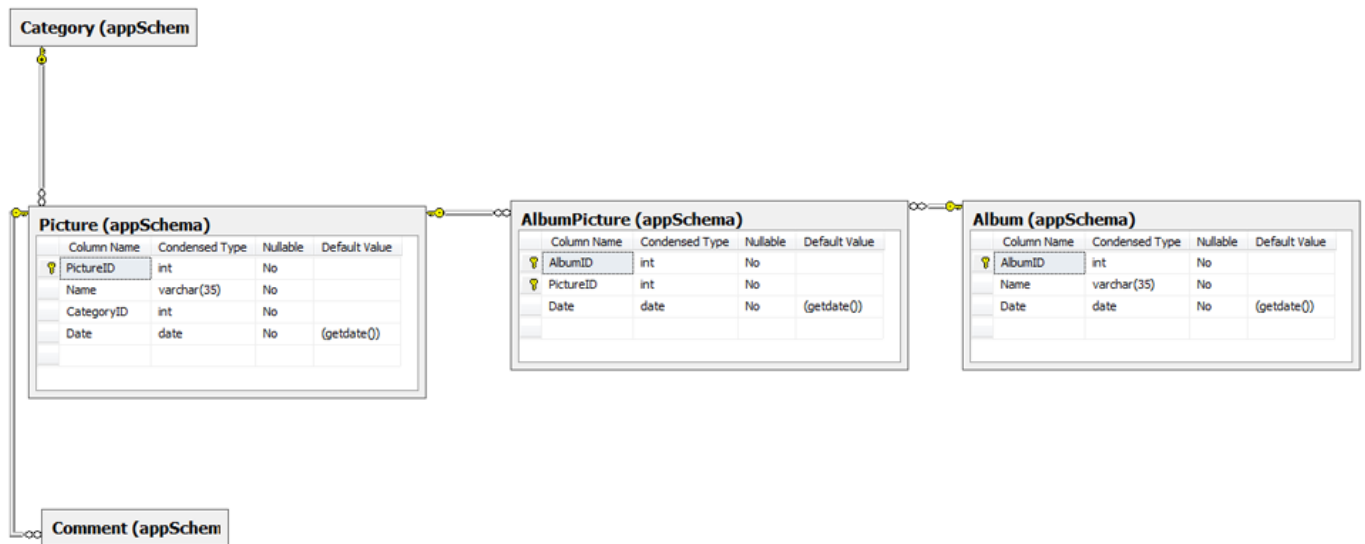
Category (appSchem

Picture (appSchema)

| Column Name | Condensed Type | Nullable | Default Value |
|---|---|---|---|
| PictureID | int | No | |
| Name | varchar(35) | No | |
| CategoryID | int | No | |
| Date | date | No | (getdate()) |

AlbumPicture (appSchema)

| Column Name | Condensed Type | Nullable | Default Value |
|---|---|---|---|
| AlbumID | int | No | |
| PictureID | int | No | |
| Date | date | No | (getdate()) |

Album (appSchema)

| Column Name | Condensed Type | Nullable | Default Value |
|---|---|---|---|
| AlbumID | int | No | |
| Name | varchar(35) | No | |
| Date | date | No | (getdate()) |

Comment (appSchem